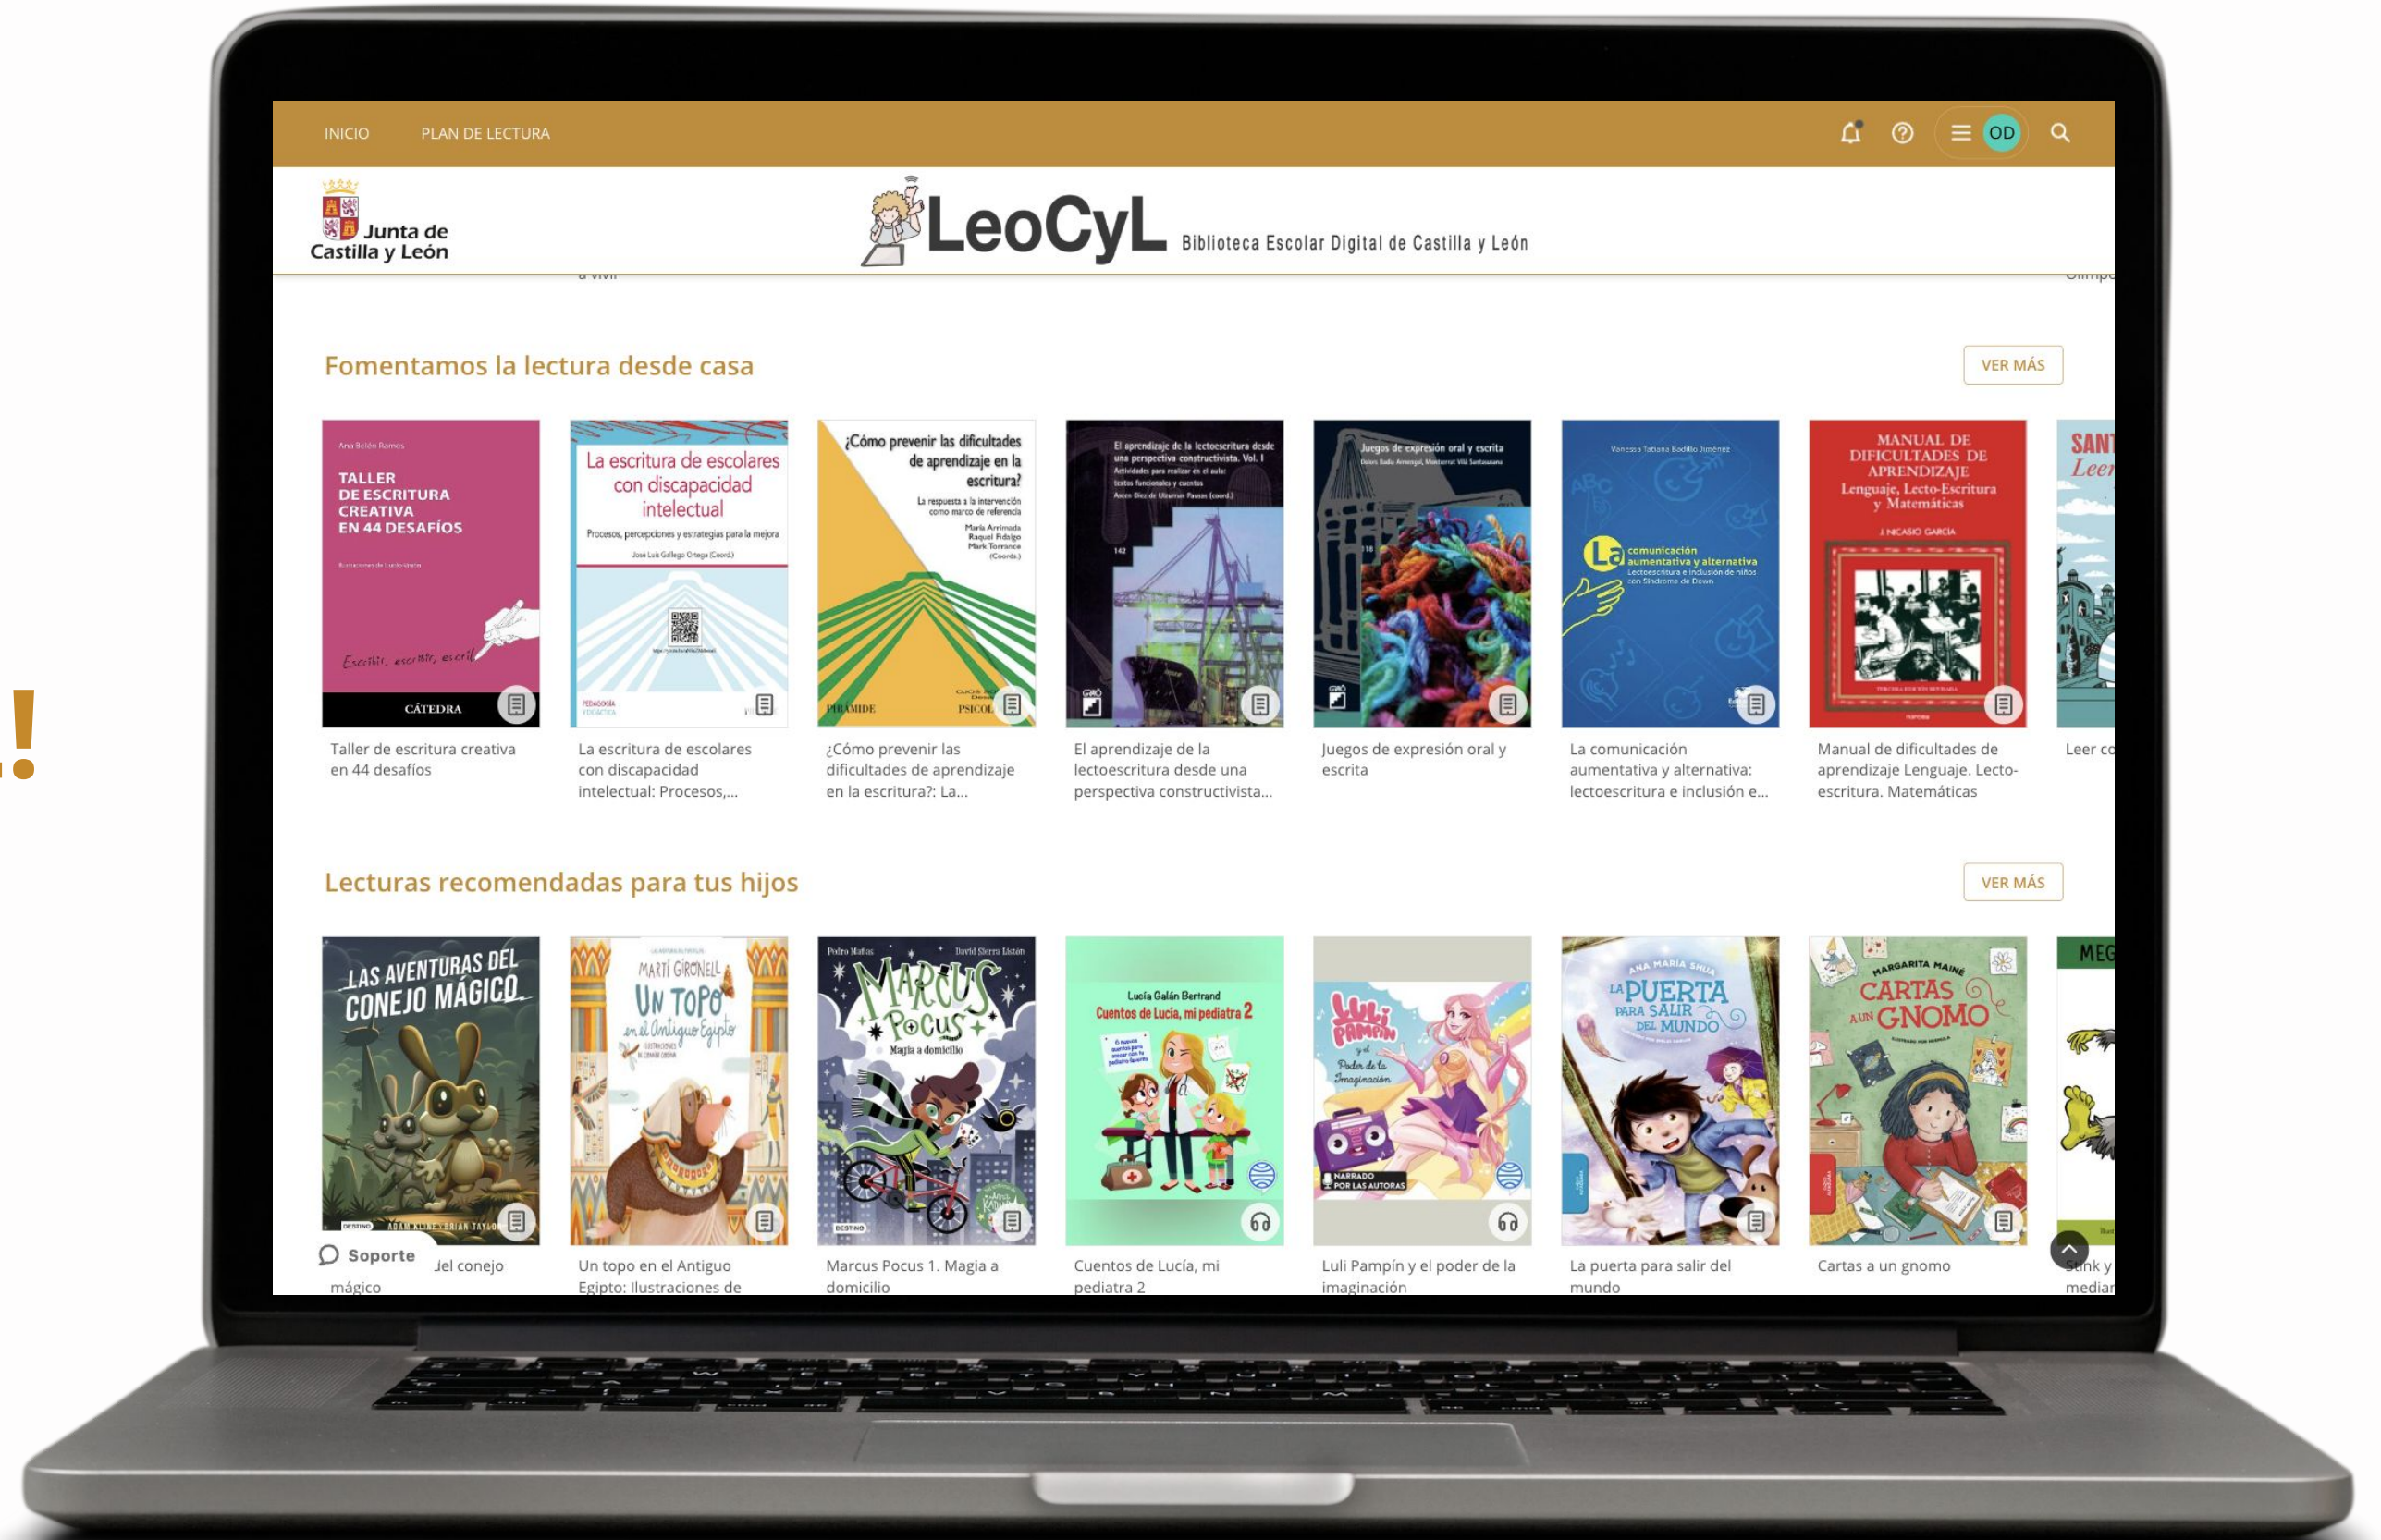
!

INICIO PLAN DE LECTURA

OD

Junta de Castilla y León

LeoCyL Biblioteca Escolar Digital de Castilla y León

Fomentamos la lectura desde casa

VER MÁS

Ana Belén Ramos
TALLER DE ESCRITURA CREATIVA EN 44 DESAFÍOS
CÁTEDRA

La escritura de escolares con discapacidad intelectual
Procesos, percepciones y estrategias para la mejora

¿Cómo prevenir las dificultades de aprendizaje en la escritura?
PIRÁMIDE

El aprendizaje de la lectoescritura desde una perspectiva constructivista. Vol. I

Juegos de expresión oral y escrita

La comunicación aumentativa y alternativa

MANUAL DE DIFICULTADES DE APRENDIZAJE Lenguaje, Lecto-Escritura y Matemáticas

Taller de escritura creativa en 44 desafíos

La escritura de escolares con discapacidad intelectual: Procesos,...

¿Cómo prevenir las dificultades de aprendizaje en la escritura?: La...

El aprendizaje de la lectoescritura desde una perspectiva constructivista...

Juegos de expresión oral y escrita

La comunicación aumentativa y alternativa: lectoescritura e inclusión e...

Manual de dificultades de aprendizaje Lenguaje. Lecto-escritura. Matemáticas

Leer c

Lecturas recomendadas para tus hijos

VER MÁS

LAS AVENTURAS DEL CONEJO MÁGICO

MARTÍ GIRONELL UN TOPO en el Antiguo Egipto

MARCUS POCUS Magia a domicilio

Lucía Galán Bertrand Cuentos de Lucía, mi pediatra 2

LULI PAMPÍN y el Poder de la Imaginación

LA PUERTA PARA SALIR DEL MUNDO

CARTAS A UN GNOMO

Soporte

del conejo mágico

Un topo en el Antiguo Egipto: Ilustraciones de

Marcus Pocus 1. Magia a domicilio

Cuentos de Lucía, mi pediatra 2

Luli Pampín y el poder de la imaginación

La puerta para salir del mundo

Cartas a un gnomo